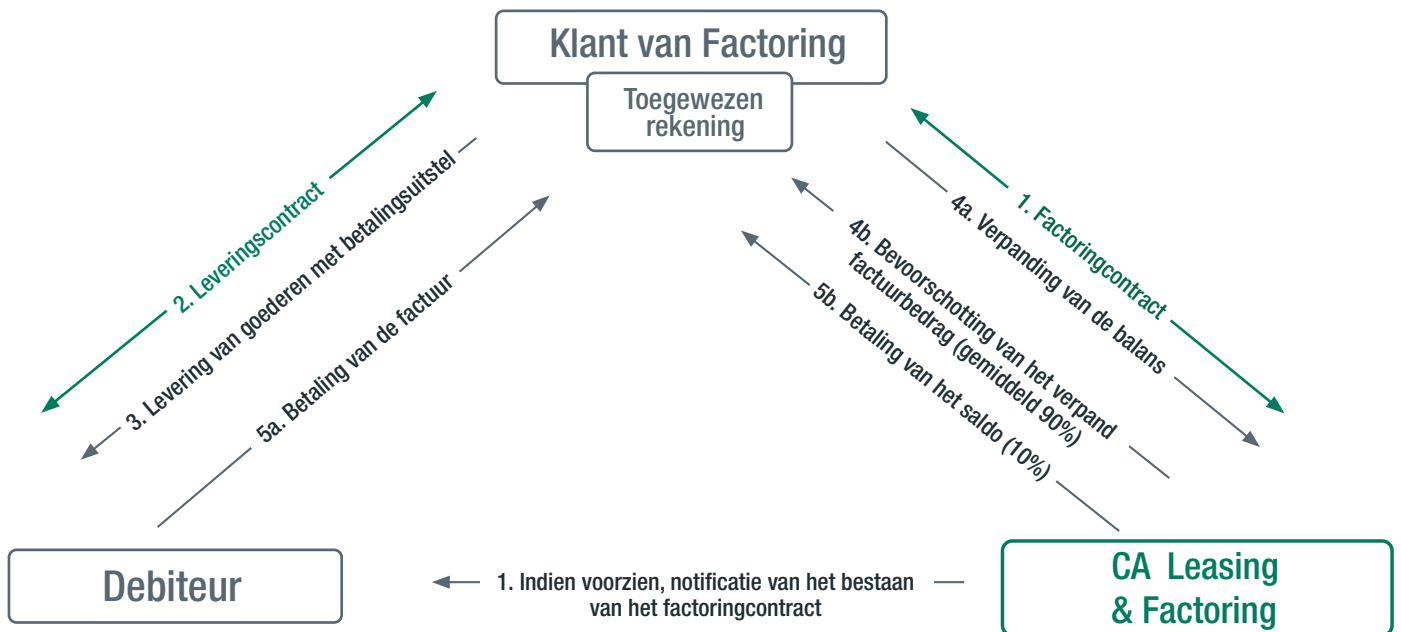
Klant van Factoring

Toegewezen rekening

2. Leveringscontract

3. Levering van goederen met betalingsuitstel

5a. Betaling van de factuur

1. Factoringcontract

4a. Verpanding van de balans

4b. Bevoorschotting van het verpand factuurbedrag (gemiddeld 90%)

5b. Betaling van het saldo (10%)

Debiteur

1. Indien voorzien, notificatie van het bestaan van het factoringcontract

CA Leasing & Factoring